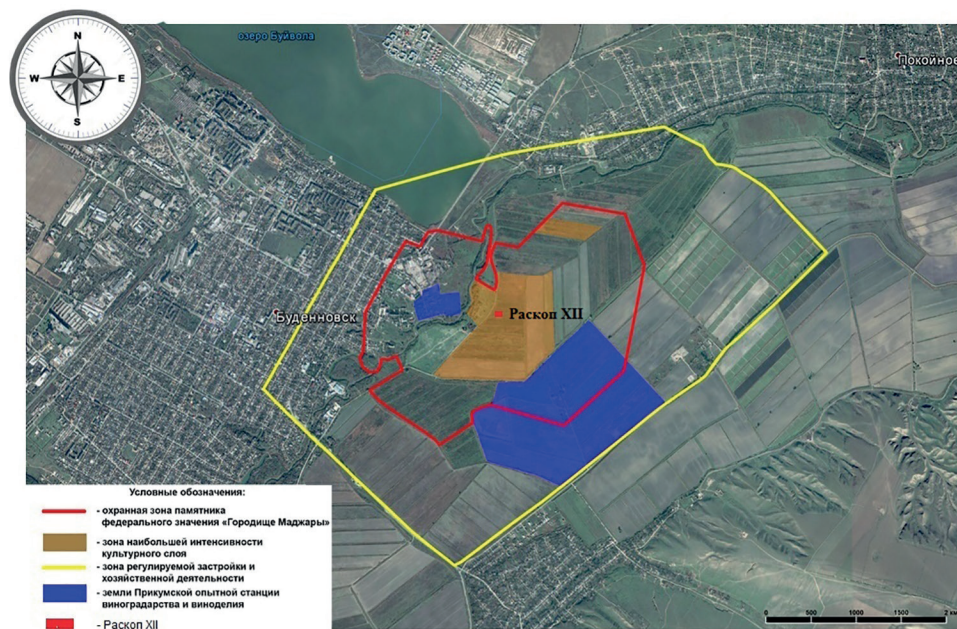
N
W
E
S
озеро Буйвола
Покойное
Буденновск
Раскоп XII

Условные обозначения:
- охранная зона памятника федерального значения «Городище Маджары»
- зона наибольшей интенсивности культурного слоя
- зона регулируемой застройки и хозяйственной деятельности
- земли Прикумской опытной станции виноградарства и виноделия
- Раскоп XII

0 500 1000 1500 2 км